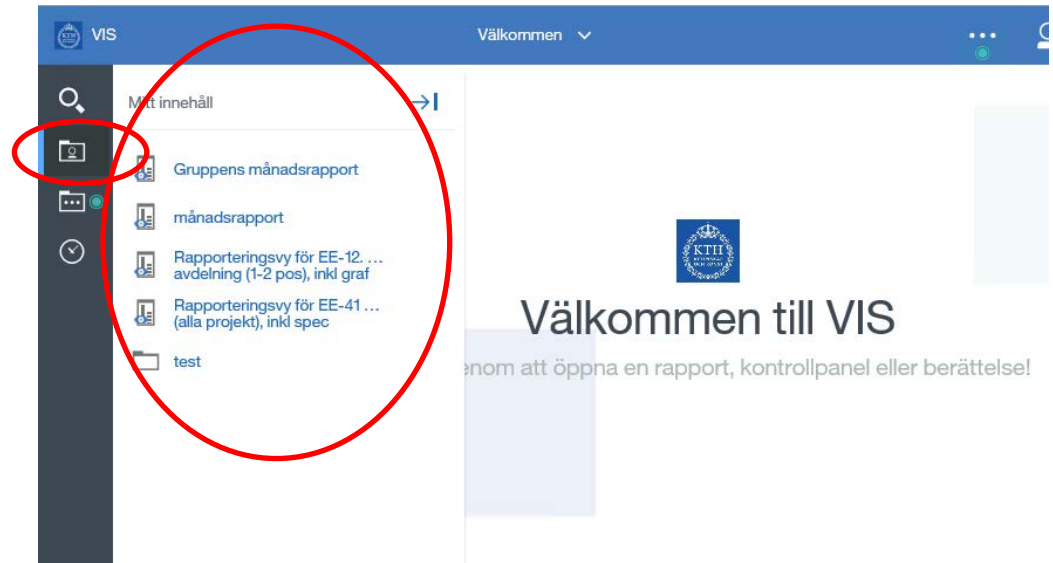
KTH VIS

Välkommen

Mitt innehåll

Gruppens månadsrapport

månadsrapport

Rapporteringsvy för EE-12. … avdelning (1-2 pos), inkl graf

Rapporteringsvy för EE-41 … (alla projekt), inkl spec

test

KTH

Välkommen till VIS

enom att öppna en rapport, kontrollpanel eller berättelse!